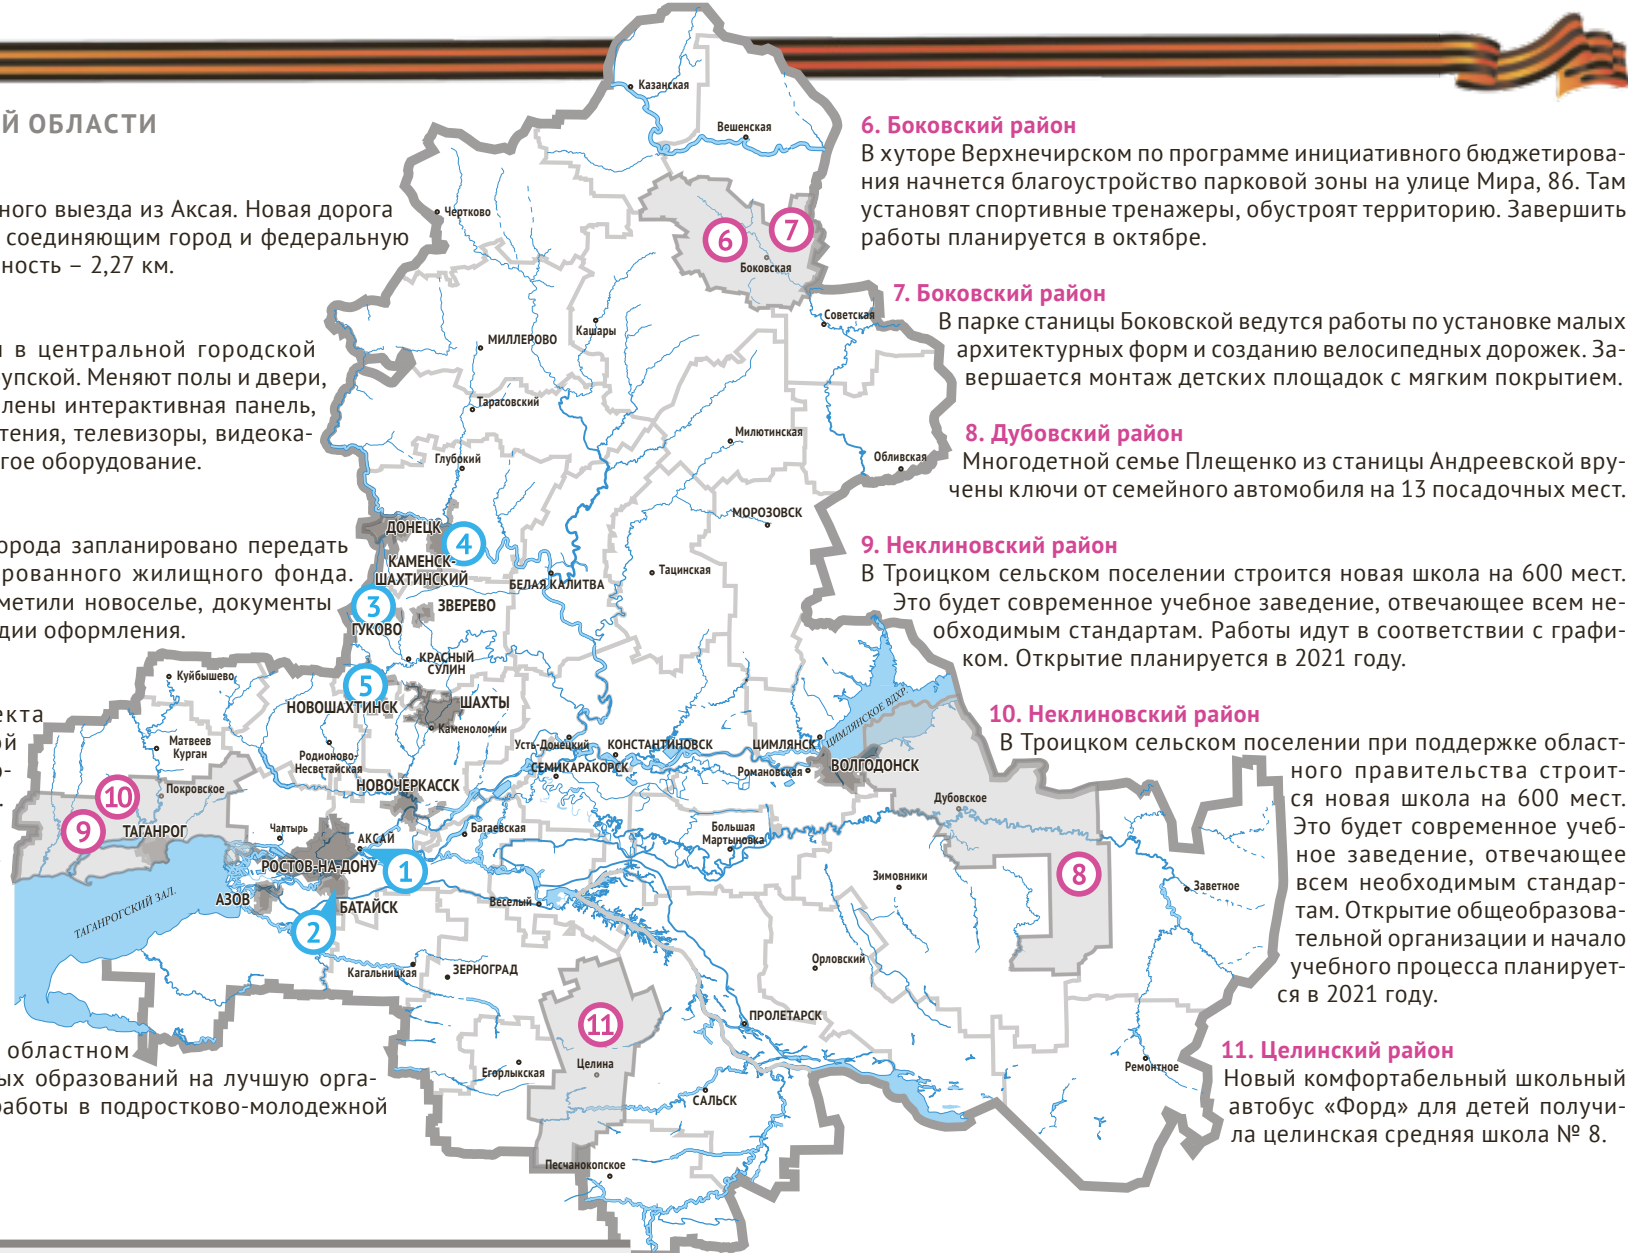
Й ОБЛАСТИ

ного выезда из Аксая. Новая дорога соединяющим город и федеральную ность – 2,27 км.

в центральной городской упской. Меняют полы и двери, лены интерактивная панель, тения, телевизоры, видеока- гое оборудование.

орода запланировано передать рованного жилищного фонда. метили новоселье, документы дии оформления.

екта й о- .

областном ых образований на лучшую орга- работы в подростково-молодежной

Казанская
Вешенская
Чертково
Боковская
Советская
МИЛЛЕРОВО
Кашары
Тарасовский
Милютинская
Обливская
Глубокий
ДОНЕЦК
КАМЕНСК-ШАХТИНСКИЙ
ГУКОВО
ЗВЕРЕВО
БЕЛАЯ КАЛИТВА
МОРОЗОВСК
Тацинская
КРАСНЫЙ СУЛИН
Куйбышево
НОВОШАХТИНСК
ШАХТЫ
Каменоломни
Матвеев Курган
Родионово-Несветайская
Усть-Донецкий
КОНСТАНТИНОВСК
ЦИМЛЯНСК
ЦИМЛЯНСКОЕ ВДХР.
СЕМИКАРАКОРСК
Романовская
ВОЛГОДОНСК
НОВОЧЕРКАССК
Покровское
ТАГАНРОГ
Чалтырь
АКСАЙ
Багаевская
Большая Мартыновка
Дубовское
РОСТОВ-НА-ДОНУ
Зимовники
Заветное
АЗОВ
БАТАЙСК
Веселый
ТАГАНРОГСКИЙ ЗАЛ.
Кагальницкая
ЗЕРНОГРАД
Орловский
ПРОЛЕТАРСК
Егорлыкская
Целина
САЛЬСК
Ремонтное
Песчанокопское
1
2
3
4
5
6
7
8
9
10
11

6. Боковский район
В хуторе Верхнечирском по программе инициативного бюджетирования начнется благоустройство парковой зоны на улице Мира, 86. Там установят спортивные тренажеры, обустроят территорию. Завершить работы планируется в октябре.

7. Боковский район
В парке станицы Боковской ведутся работы по установке малых архитектурных форм и созданию велосипедных дорожек. Завершается монтаж детских площадок с мягким покрытием.

8. Дубовский район
Многодетной семье Плещенко из станицы Андреевской вручены ключи от семейного автомобиля на 13 посадочных мест.

9. Неклиновский район
В Троицком сельском поселении строится новая школа на 600 мест. Это будет современное учебное заведение, отвечающее всем необходимым стандартам. Работы идут в соответствии с графиком. Открытие планируется в 2021 году.

10. Неклиновский район
В Троицком сельском поселении при поддержке областного правительства строится новая школа на 600 мест. Это будет современное учебное заведение, отвечающее всем необходимым стандартам. Открытие общеобразовательной организации и начало учебного процесса планируется в 2021 году.

11. Целинский район
Новый комфортабельный школьный автобус «Форд» для детей получила целинская средняя школа № 8.